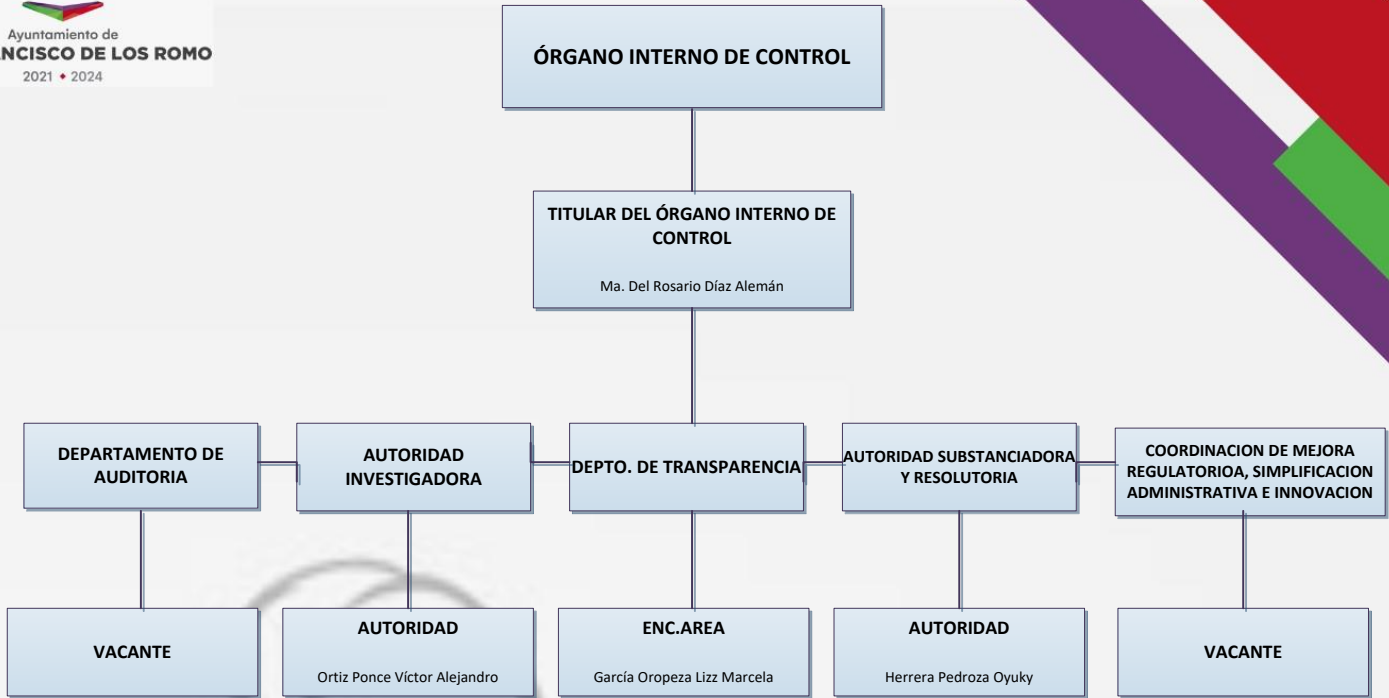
Ayuntamiento de
NCISCO DE LOS ROMO
2021 • 2024

ÓRGANO INTERNO DE CONTROL

TITULAR DEL ÓRGANO INTERNO DE CONTROL

Ma. Del Rosario Díaz Alemán

DEPARTAMENTO DE AUDITORIA

AUTORIDAD INVESTIGADORA

DEPTO. DE TRANSPARENCIA

AUTORIDAD SUBSTANCIADORA Y RESOLUTORIA

COORDINACION DE MEJORA REGULATORIOA, SIMPLIFICACION ADMINISTRATIVA E INNOVACION

VACANTE

AUTORIDAD

Ortiz Ponce Víctor Alejandro

ENC.AREA

García Oropeza Lizz Marcela

AUTORIDAD

Herrera Pedroza Oyuky

VACANTE